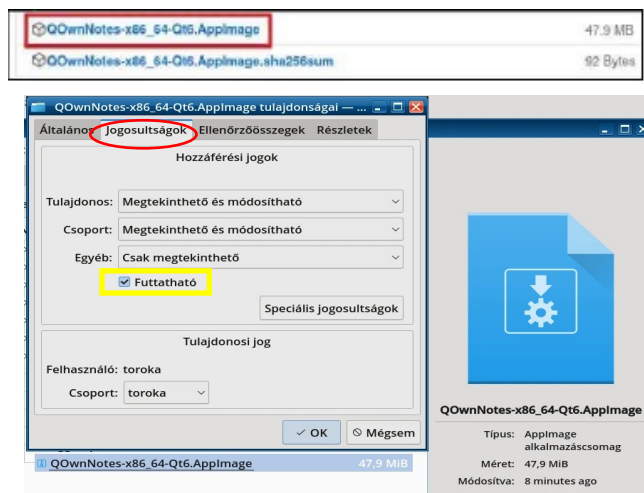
QOwnNotes-x86_64-Qt6.AppImage 47.9 MB
QOwnNotes-x86_64-Qt6.AppImage.sha256sum 92 Bytes

QOwnNotes-x86_64-Qt6.AppImage tulajdonságai — ...

Általános Jogosultságok Ellenőrzőösszegek Részletek

Hozzáférési jogok

Tulajdonos: Megtekinthető és módosítható
Csoport: Megtekinthető és módosítható
Egyéb: Csak megtekinthető
Futtatható
Speciális jogosultságok

Tulajdonosi jog

Felhasználó: toroka
Csoport: toroka

OK Mégsem

QOwnNotes-x86_64-Qt6.AppImage 47,9 MiB

QOwnNotes-x86_64-Qt6.AppImage
Típus: AppImage alkalmazáscsomag
Méret: 47,9 MiB
Módosítva: 8 minutes ago